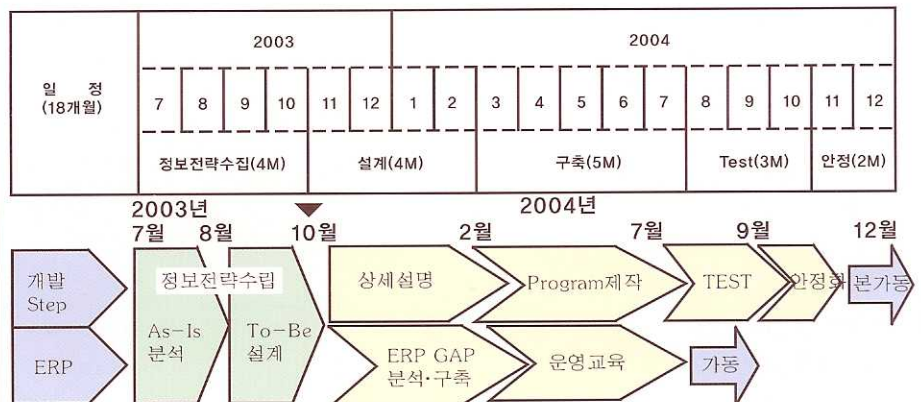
| 일 정 (18개월) | 2003 | | | | | | 2004 | | | | | | | | | | | |
|---|---|---|---|---|---|---|---|---|---|---|---|---|---|---|---|---|---|---|
| | 7 | 8 | 9 | 10 | 11 | 12 | 1 | 2 | 3 | 4 | 5 | 6 | 7 | 8 | 9 | 10 | 11 | 12 |
| | 정보전략수집(4M) | | | | 설계(4M) | | | | 구축(5M) | | | | | Test(3M) | | | 안정(2M) | |

2003년 7월 8월 10월 2004년 2월 7월 9월 12월

개발 Step

ERP

정보전략수립

As-Is 분석

To-Be 설계

상세설명

Program제작

TEST

안정화

본가동

ERP GAP 분석·구축

운영교육

가동